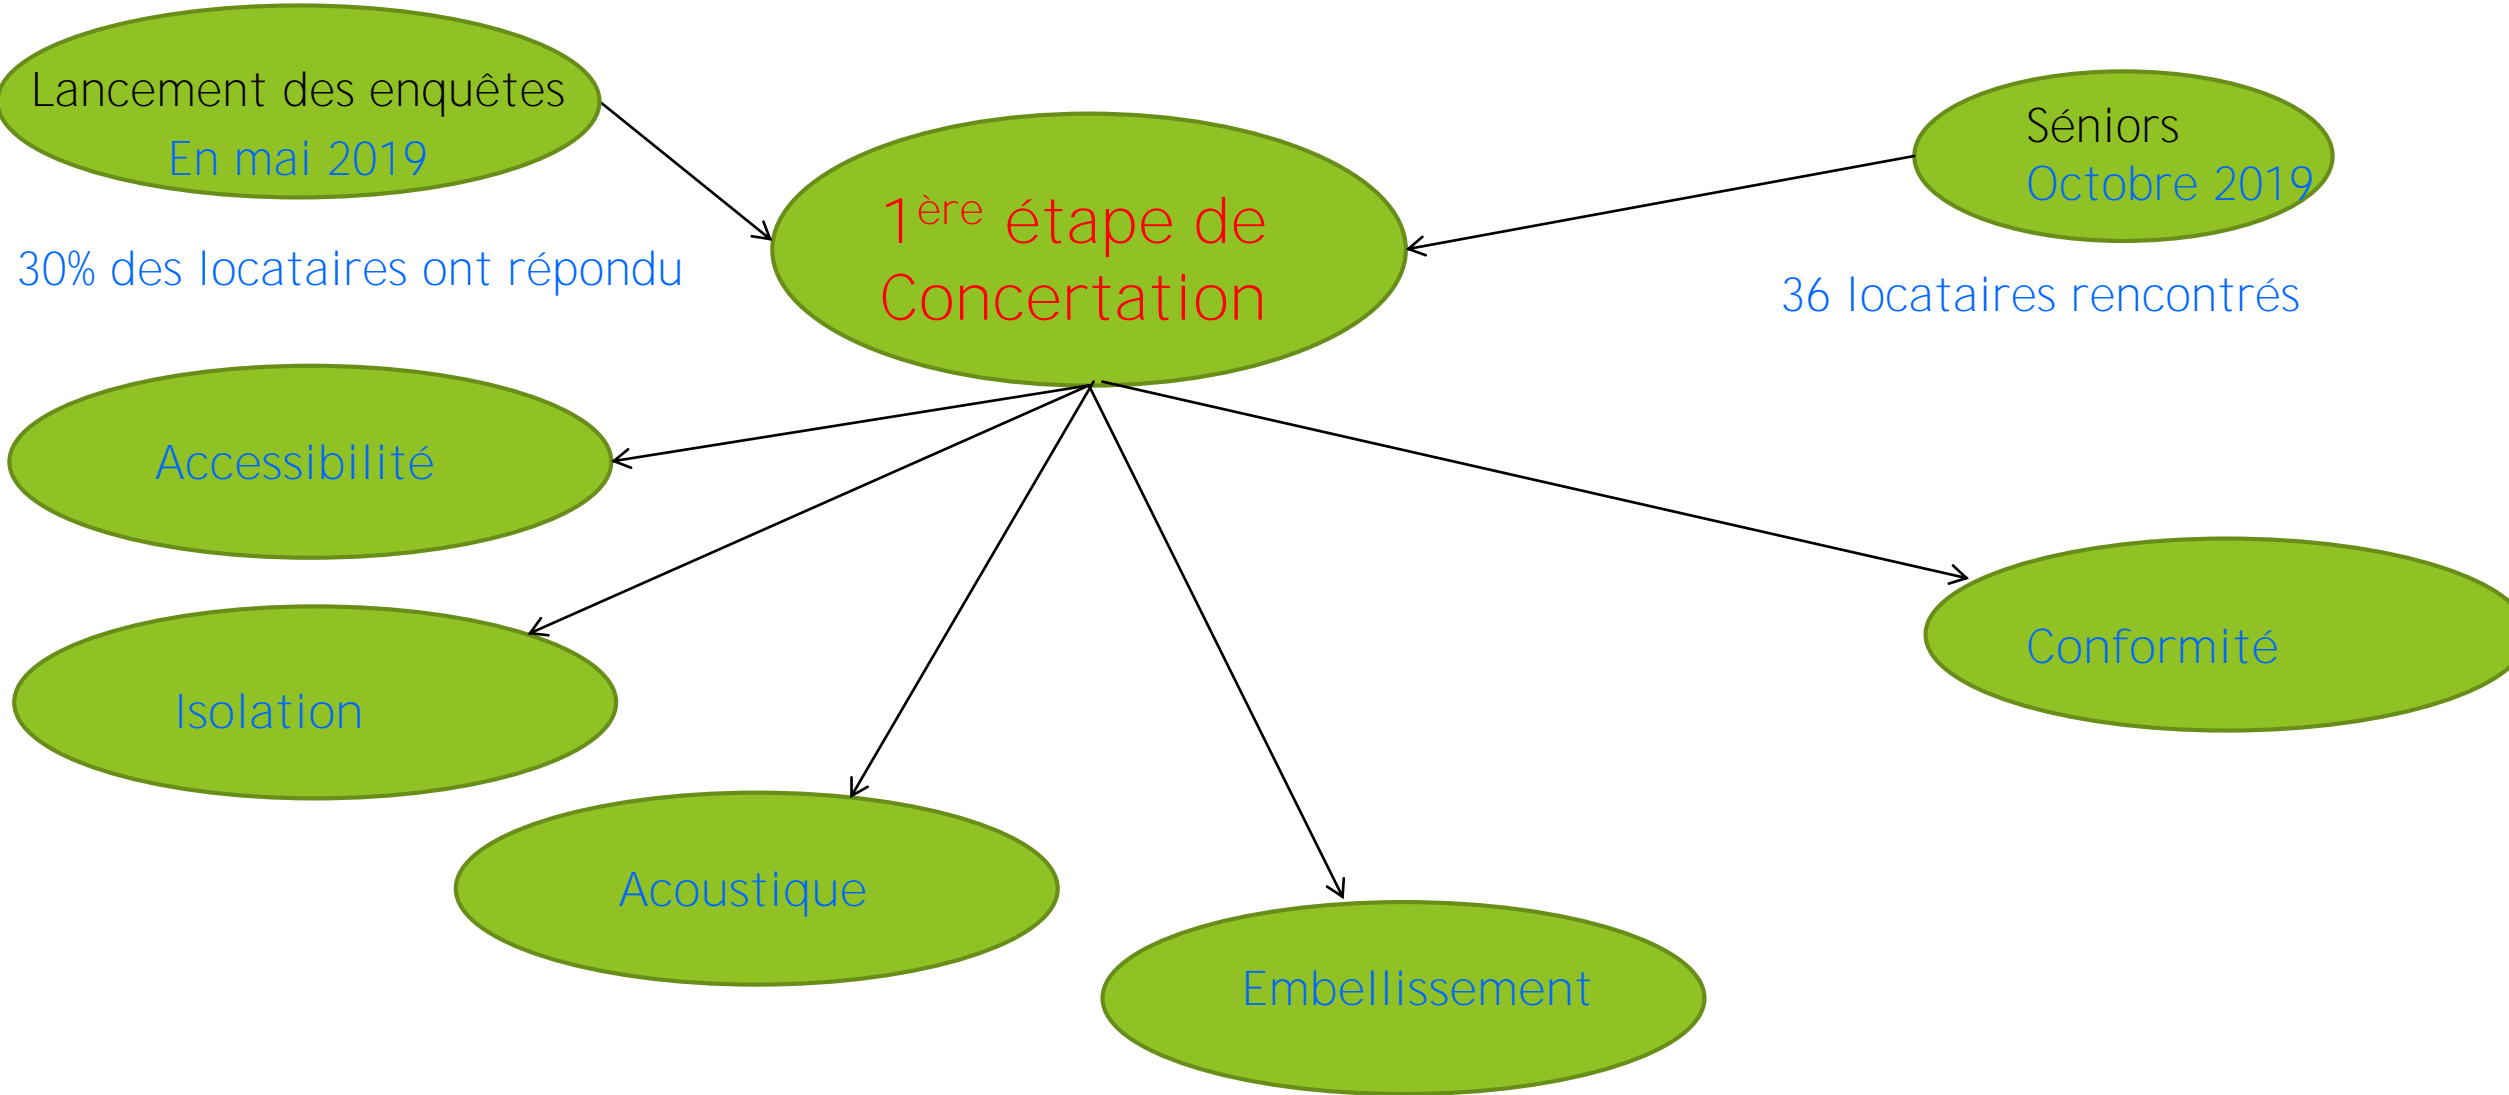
Lancement des enquêtes
En mai 2019

30% des locataires ont répondu

$1^{ère}$ étape de Concertation

Séniors
Octobre 2019

36 locataires rencontrés

Accessibilité

Isolation

Acoustique

Embellissement

Conformité